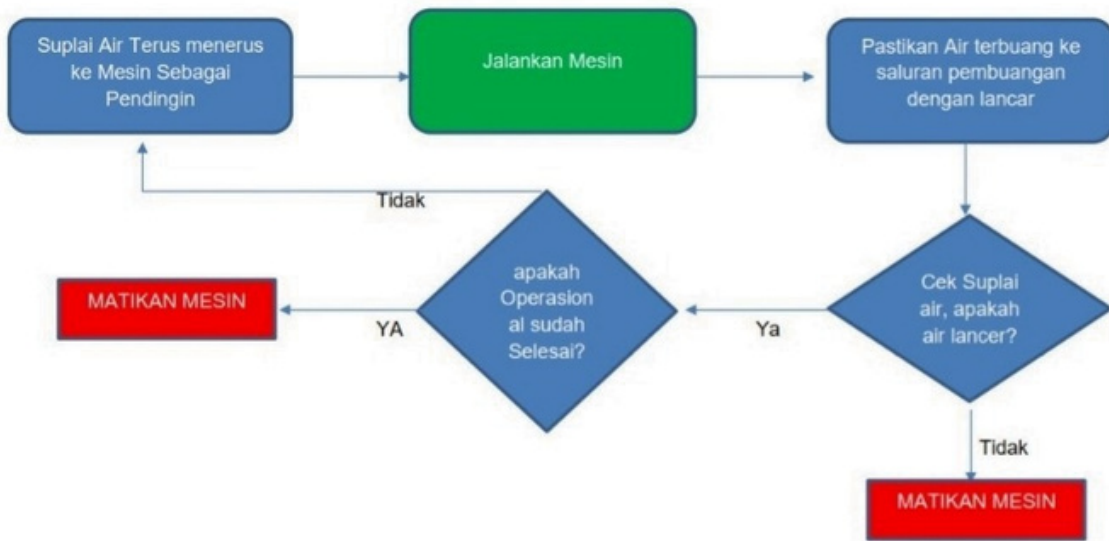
Suplai Air Terus menerus ke Mesin Sebagai Pendingin

Jalankan Mesin

Pastikan Air terbuang ke saluran pembuangan dengan lancar

Tidak

Cek Suplai air, apakah air lancer?

Ya

apakah Operasional sudah Selesai?

YA

MATIKAN MESIN

Tidak

MATIKAN MESIN